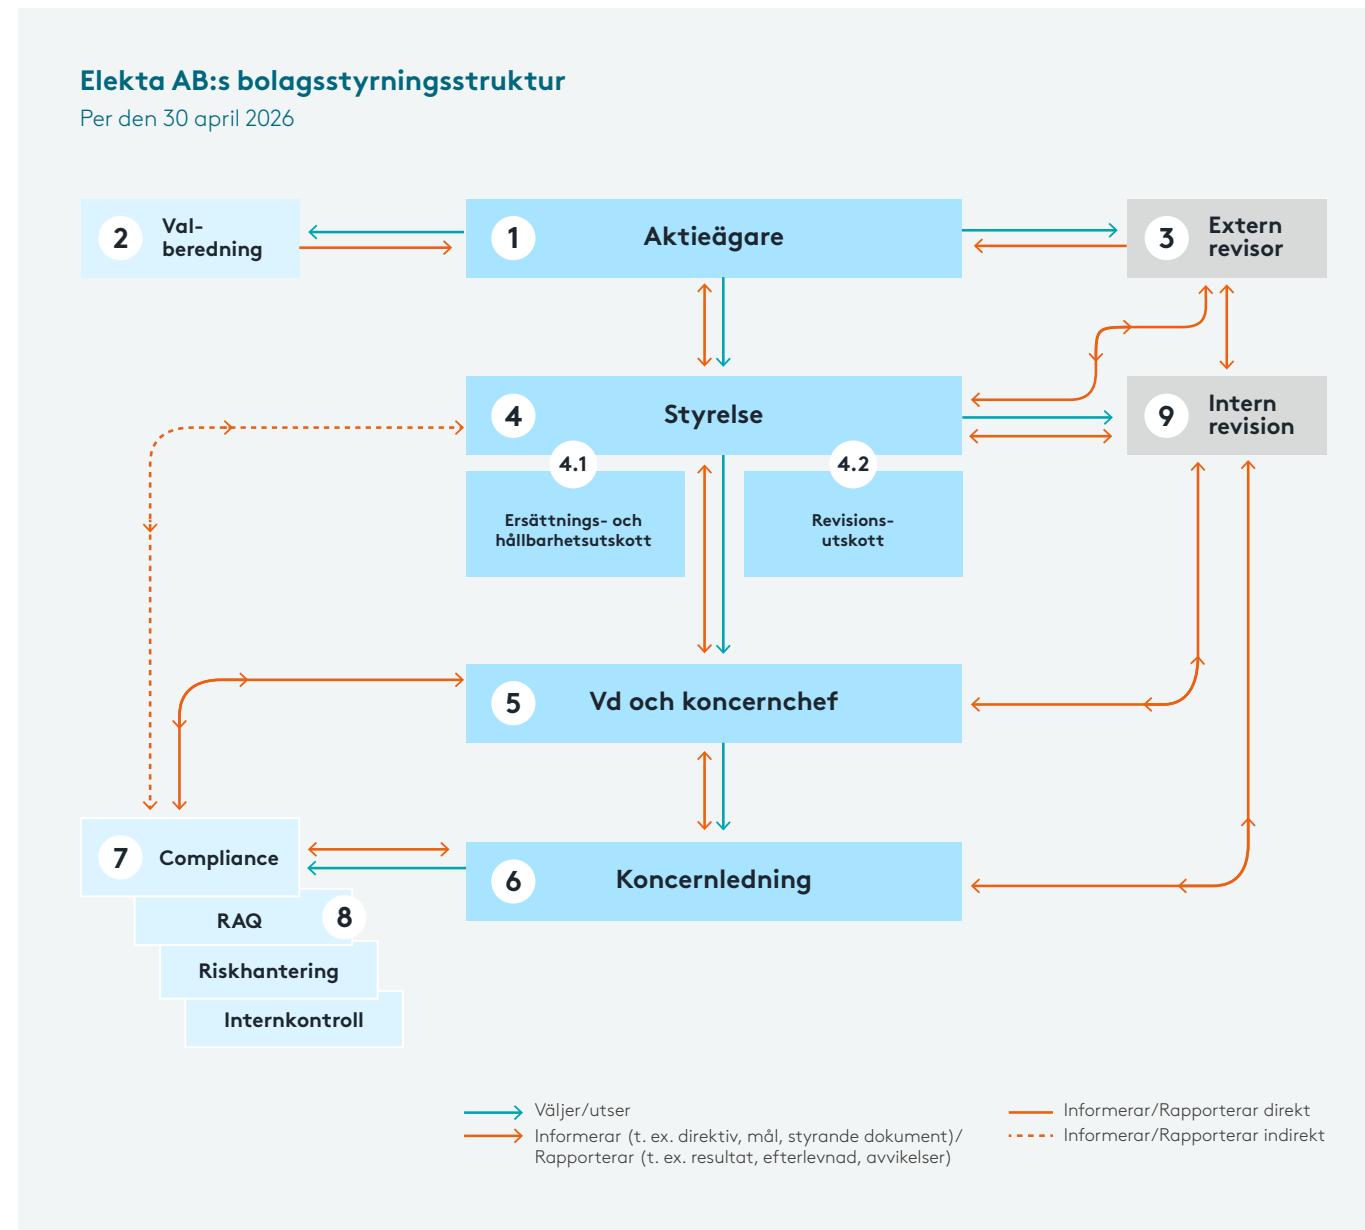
Elekta AB:s bolagsstyrningsstruktur
Per den 30 april 2026

2 Valberedning

1 Aktieägare

3 Extern revisor

4 Styrelse

9 Intern revision

4.1 Ersättnings- och hållbarhetsutskott

4.2 Revisionsutskott

5 Vd och koncernchef

7 Compliance

6 Koncernledning

RAQ 8

Riskhantering

Internkontroll

Väljer/utser
Informerar (t. ex. direktiv, mål, styrande dokument)/ Rapporterar (t. ex. resultat, efterlevnad, avvikelser)
Informerar/Rapporterar direkt
Informerar/Rapporterar indirekt